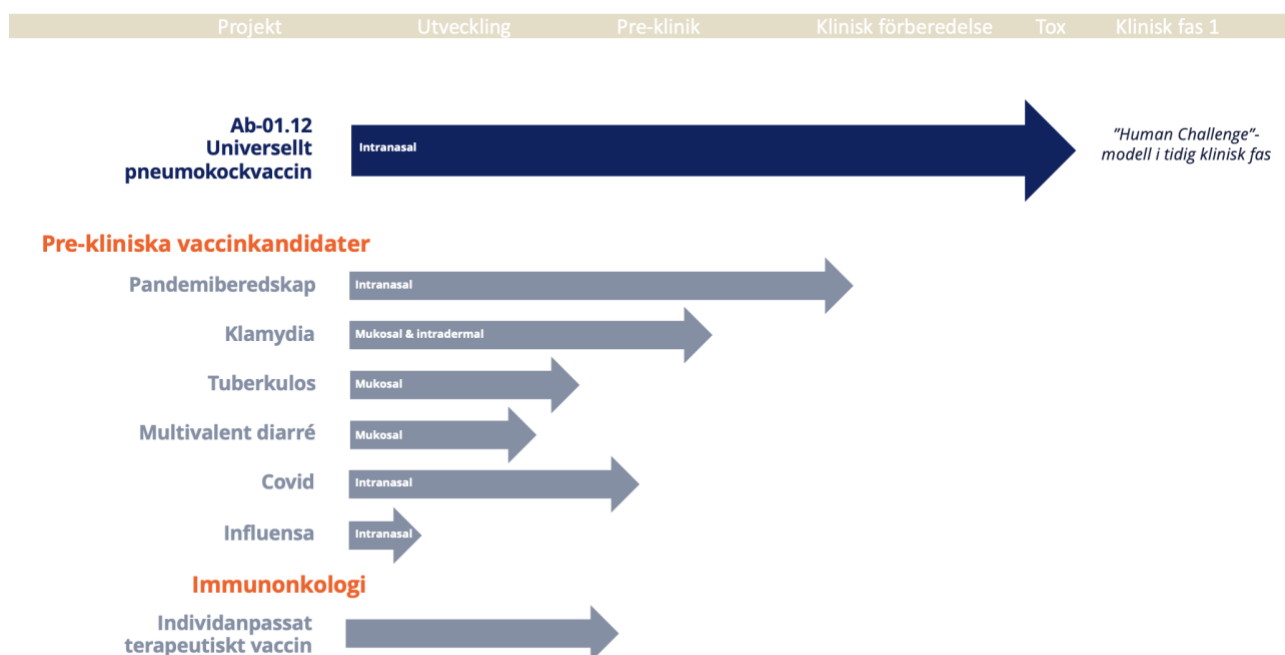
Projekt Utveckling Pre-klinik Klinisk förberedelse Tox Klinisk fas 1

Ab-01.12
Universellt
pneumokockvaccin

Intranasal

”Human Challenge”-modell i tidig klinisk fas

Pre-kliniska vaccinkandidater

Pandemiberedskap
Intranasal

Klamydia
Mukosal & intradermal

Tuberkulos
Mukosal

Multivalent diarré
Mukosal

Covid
Intranasal

Influensa
Intranasal

Immunonkologi

Individanpassat
terapeutiskt vaccin